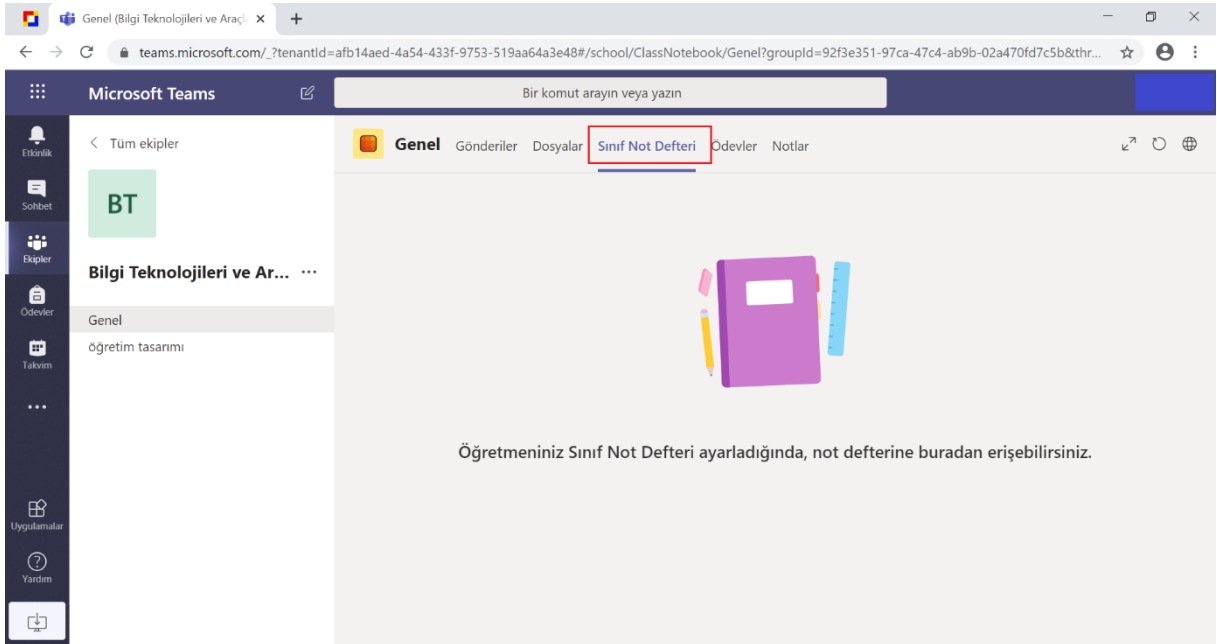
Genel (Bilgi Teknolojileri ve Araçl ×
+

teams.microsoft.com/_?tenantId=afb14aed-4a54-433f-9753-519aa64a3e48#/school/ClassNotebook/Genel?groupId=92f3e351-97ca-47c4-ab9b-02a470fd7c5b&thr...

Microsoft Teams

Bir komut arayın veya yazın

Etkinlik
Sohbet
Ekipler
Ödevler
Takvim
...
Uygulamalar
Yardım

< Tüm ekipler

BT

Bilgi Teknolojileri ve Ar... ...

Genel
öğretim tasarımı

Genel Gönderiler Dosyalar Sınıf Not Defteri Ödevler Notlar

Öğretmeniniz Sınıf Not Defteri ayarladığında, not defterine buradan erişebilirsiniz.